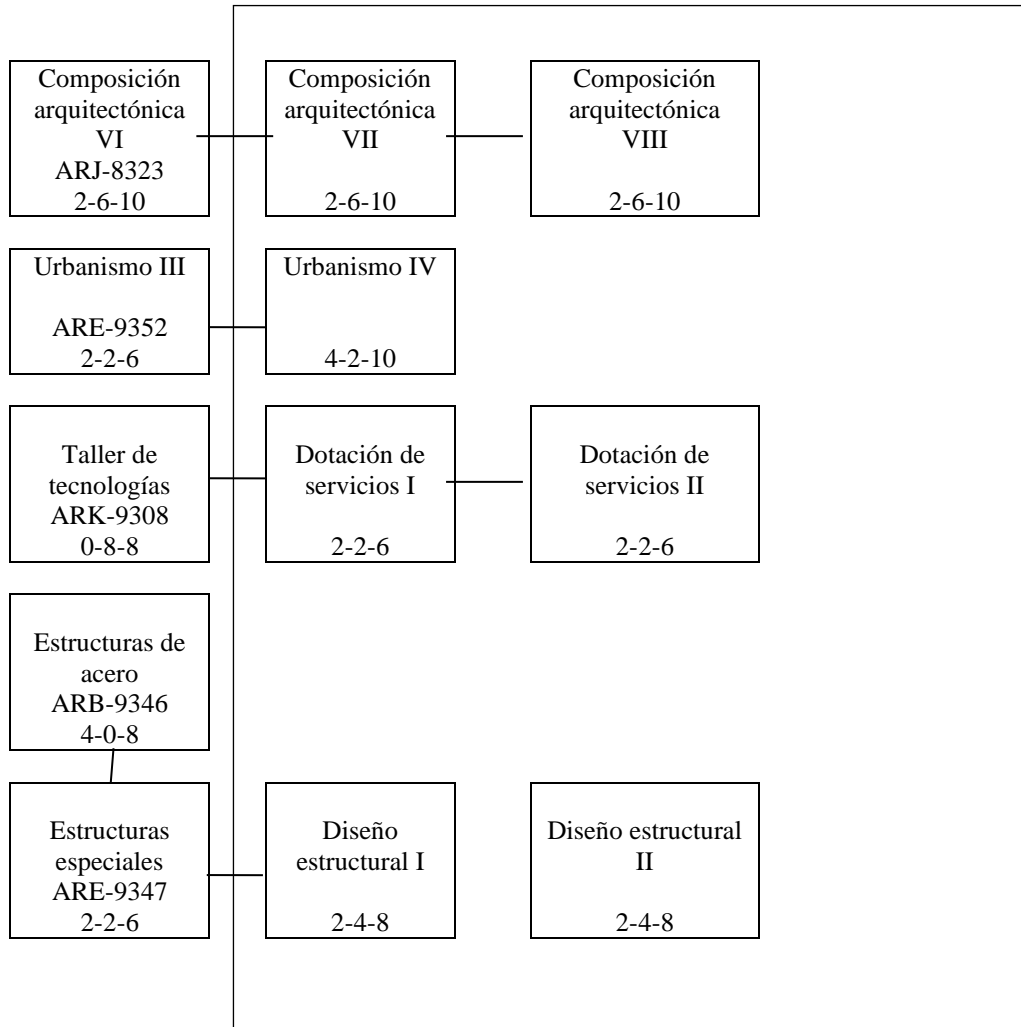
Composición arquitectónica VI
ARJ-8323
2-6-10

Composición arquitectónica VII
2-6-10

Composición arquitectónica VIII
2-6-10

Urbanismo III
ARE-9352
2-2-6

Urbanismo IV
4-2-10

Taller de tecnologías
ARK-9308
0-8-8

Dotación de servicios I
2-2-6

Dotación de servicios II
2-2-6

Estructuras de acero
ARB-9346
4-0-8

Estructuras especiales
ARE-9347
2-2-6

Diseño estructural I
2-4-8

Diseño estructural II
2-4-8